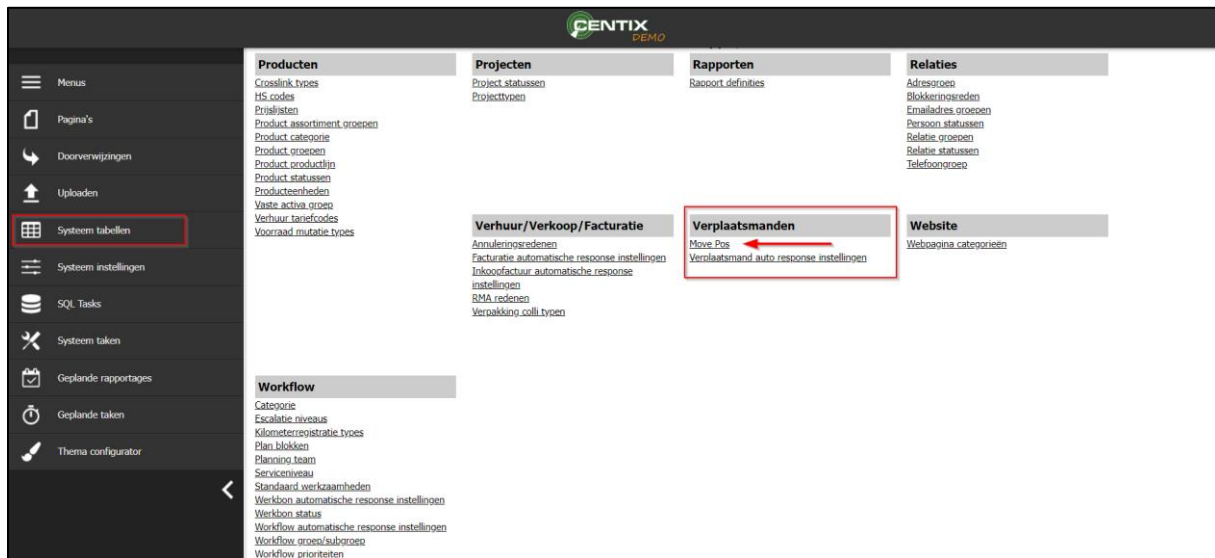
CENTIX
DEMO

Menus
Pagina's
Doorverwijzingen
Uploaden
Systeem tabellen
Systeem instellingen
SQL Tasks
Systeem taken
Geplande rapportages
Geplande taken
Thema configurator

Producten
Crosslink types
HS codes
Prijslijsten
Product assortiment groepen
Product categorie
Product groepen
Product productlijn
Product statussen
Producteenheden
Vaste activa groep
Verhuur tariefcodes
Voorraad mutatie types

Projecten
Project statussen
Projecttypen

Rapporten
Rapport definities

Relaties
Adresgroep
Blokkeringsreden
Emailadres groepen
Persoon statussen
Relatie groepen
Relatie statussen
Telefoongroep

Verhuur/Verkoop/Facturatie
Annuleringsredenen
Facturatie automatische response instellingen
Inkoopfactuur automatische response instellingen
RMA redenen
Verpakking colli typen

Verplaatsmanden
Move Pos
Verplaatsmand auto response instellingen

Website
Webpagina categorieën

Workflow
Categorie
Escalatie niveaus
Kilometerregistratie types
Plan blokken
Planning team
Serviceniveau
Standaard werkzaamheden
Werkbon automatische response instellingen
Werkbon status
Workflow automatische response instellingen
Workflow groep/subgroep
Workflow prioriteiten